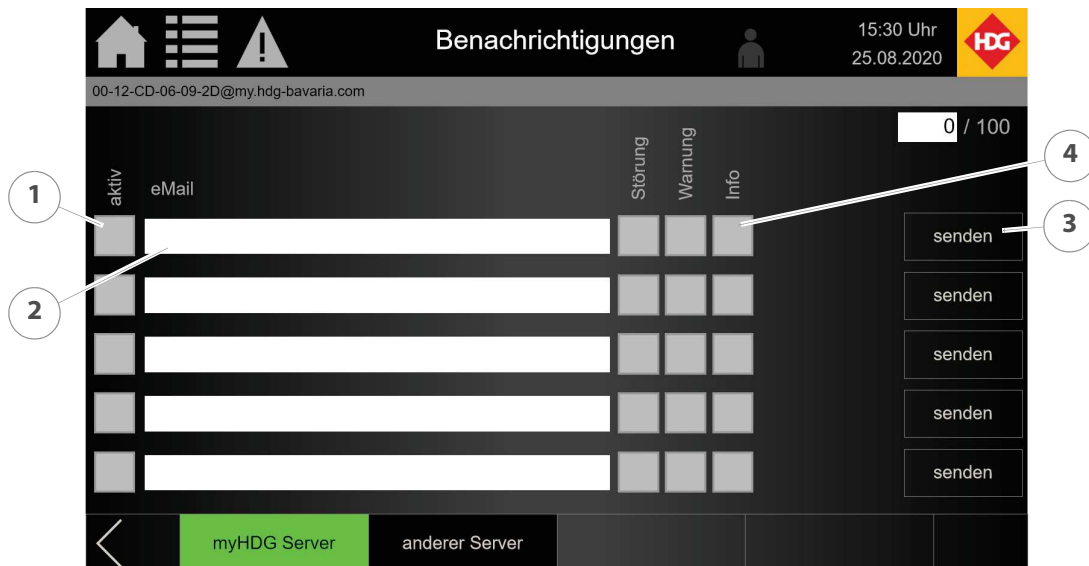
Benachrichtigungen

15:30 Uhr
25.08.2020

HDG

00-12-CD-06-09-2D@my.hdg-bavaria.com

0 / 100

aktiv eMail

Störung Warnung Info

1

2

3

4

senden

senden

senden

senden

senden

myHDG Server

anderer Server